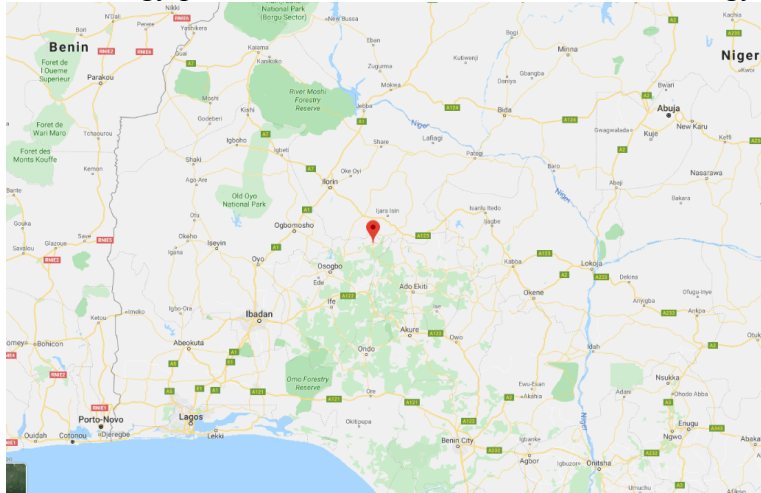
Nikki
National Park (Borgu Sector)
New Bussa
Benin
Yashikera
RNE2
RNE6
Kaiama
Ebon
Bogi
Minna
Niger
Foret de l'Oueme Superieur
Parakou
Kainji Lake
Zugurma
Kutiwenji
Gbangba
Bwari
Abuja
Moshi
River Moshi Forestry Reserve
Mokwa
Dariya
Bida
Kishi
Jebba
Foret de Wari Maro
Gwagwalada
Kuje
New Karu
Tchaourou
Igboho
Lafiagi
Keffi
Foret des Monts Kouffe
Shaki
Share
Baro
Kemon
Igbeti
Ilorin
Oke Oyi
Patigi
Nasarawa
Bante
Ago-Are
Old Oyo National Park
Abaji
Gakara
Ogbomosho
Igara Isin
Gouka
Okaho
Iseyin
Ilemu Isolo
Savalou
Glazoue
Save
RNE3
Oyo
Osogbo
Kabba
Lokoja
Dekina
RNE2
Igana
Ede
Ado Ekiti
Okene
Ofugu-Inye
Ketou
Imeko
Igbo-Ora
Ibadan
Ife
Akure
Owo
Anyigba
Ankpa
omey
Bohicon
Abeokuta
Ondo
Idah
RNE2
Omo Forestry Reserve
Ore
Ewu-Esan
Nsukka
Akoka
Ohodo Abba
RNE1
Porto-Novo
Lagos
Okitipupa
Benin City
Irrua
Enugu
Ouidah
Cotonou
Djeregbe
Lekki
Agbor
Ngwo
Abakal
Ogbaru
Onitsha
Umuahu
Afikpo